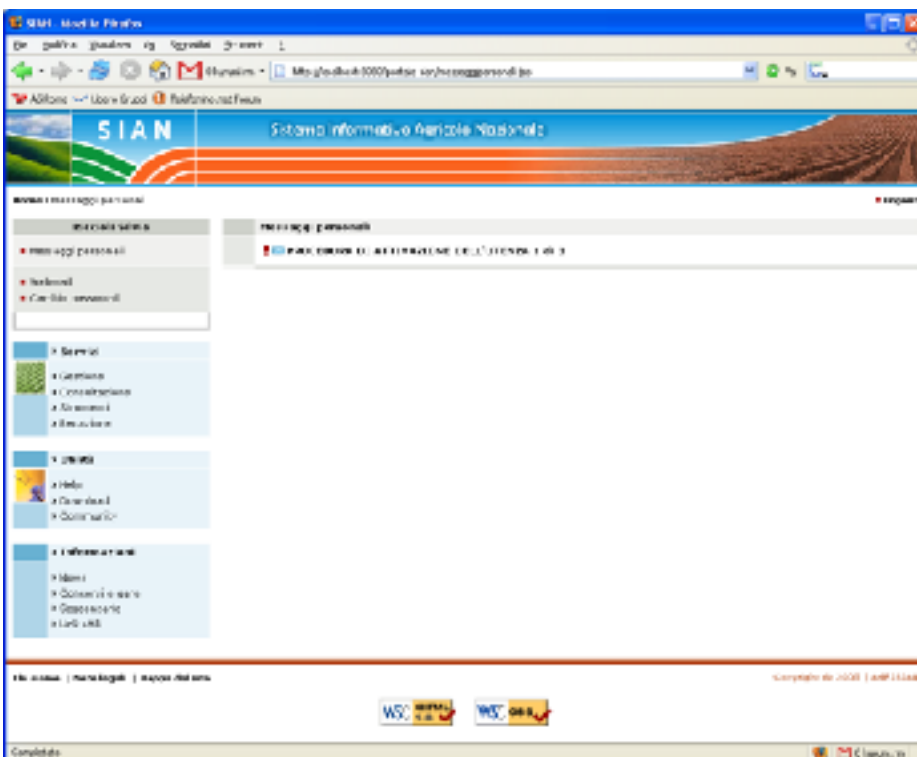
SIAN - Mozilla Firefox

SIAN

Sistema Informativo Agricolo Nazionale

Messaggi personali

Messaggi personali

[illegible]

Servizi

Gestione
Consultazione
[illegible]
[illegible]

Utilità

Help
Download
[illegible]

Informazioni

News
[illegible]
Glossario
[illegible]

Completato